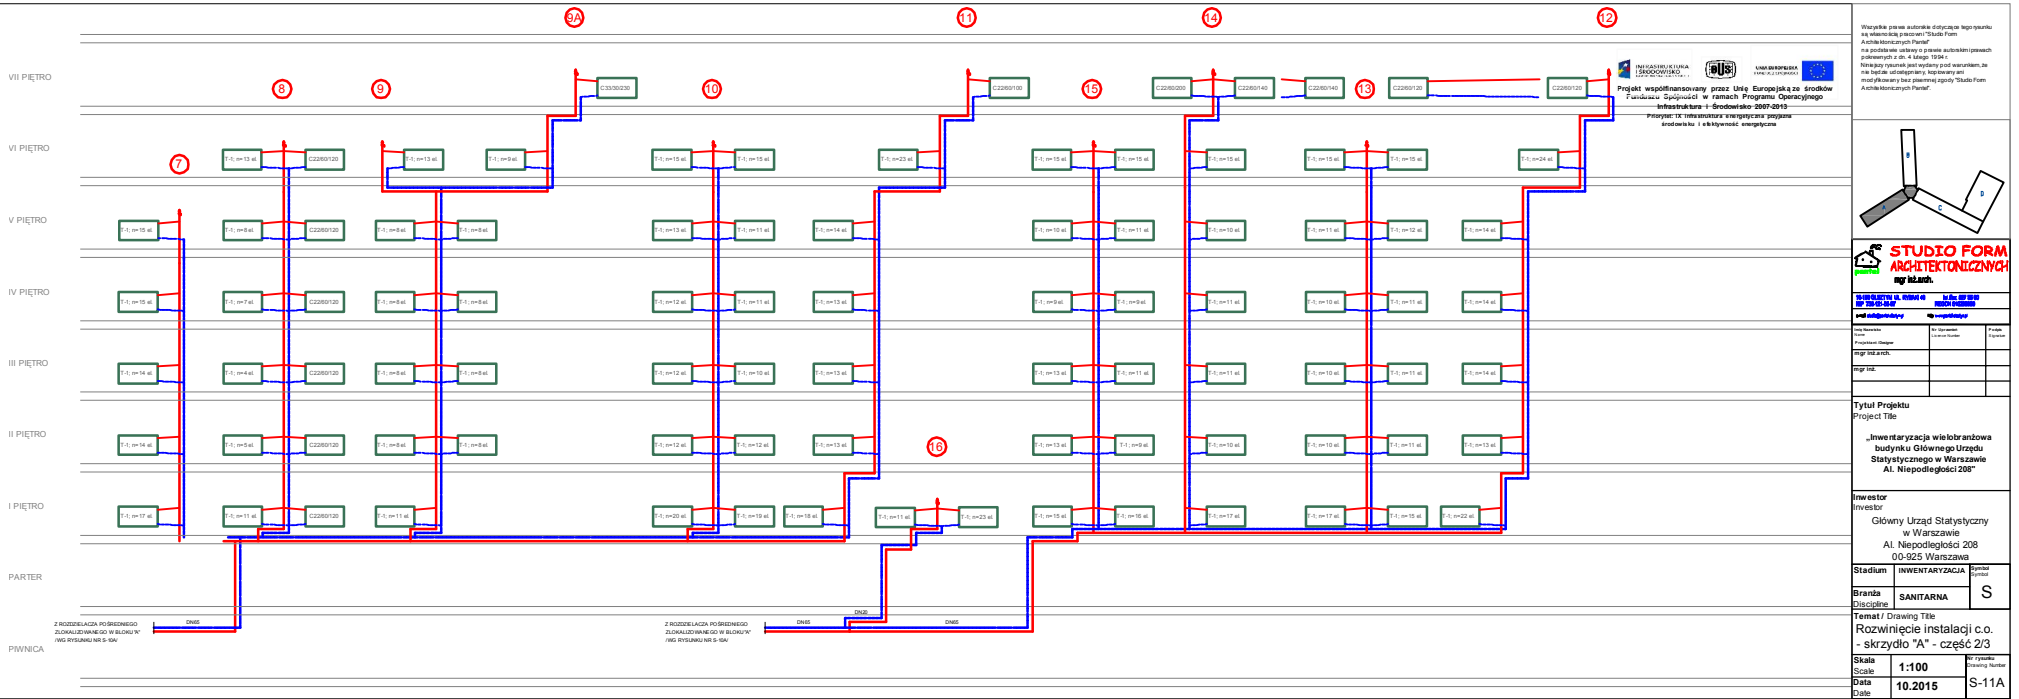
9A 11 14 12

VII PIĘTRO

8 9 10 15 13

C33/30/230 C22/60/100 C22/60/200 C22/60/140 C22/60/140 C22/60/120 C22/60/120

VI PIĘTRO

7

T-1; n=13 el. C22/60/120 T-1; n=13 el. T-1; n=9 el. T-1; n=15 el. T-1; n=15 el. T-1; n=23 el. T-1; n=15 el. T-1; n=15 el. T-1; n=15 el. T-1; n=15 el. T-1; n=15 el. T-1; n=24 el.

V PIĘTRO

T-1; n=15 el. T-1; n=8 el. C22/60/120 T-1; n=8 el. T-1; n=8 el. T-1; n=13 el. T-1; n=11 el. T-1; n=14 el. T-1; n=10 el. T-1; n=11 el. T-1; n=10 el. T-1; n=11 el. T-1; n=12 el. T-1; n=14 el.

IV PIĘTRO

T-1; n=15 el. T-1; n=7 el. C22/60/120 T-1; n=8 el. T-1; n=8 el. T-1; n=12 el. T-1; n=11 el. T-1; n=13 el. T-1; n=9 el. T-1; n=9 el. T-1; n=11 el. T-1; n=10 el. T-1; n=11 el. T-1; n=14 el.

III PIĘTRO

T-1; n=14 el. T-1; n=4 el. C22/60/120 T-1; n=8 el. T-1; n=8 el. T-1; n=12 el. T-1; n=10 el. T-1; n=13 el. T-1; n=13 el. T-1; n=11 el. T-1; n=11 el. T-1; n=12 el. T-1; n=11 el. T-1; n=14 el.

II PIĘTRO

16

T-1; n=14 el. T-1; n=5 el. C22/60/120 T-1; n=8 el. T-1; n=8 el. T-1; n=12 el. T-1; n=12 el. T-1; n=13 el. T-1; n=13 el. T-1; n=9 el. T-1; n=10 el. T-1; n=10 el. T-1; n=11 el. T-1; n=13 el.

I PIĘTRO

T-1; n=17 el. T-1; n=11 el. C22/60/120 T-1; n=11 el. T-1; n=20 el. T-1; n=19 el. T-1; n=18 el. T-1; n=11 el. T-1; n=23 el. T-1; n=15 el. T-1; n=16 el. T-1; n=17 el. T-1; n=17 el. T-1; n=15 el. T-1; n=22 el.

PARTER

Z ROZDZIELACZA POŚREDNIEGO ZLOKALIZOWANEGO W BLOKU "A" /WG RYSUNKU NR S-10A/ DN65

Z ROZDZIELACZA POŚREDNIEGO ZLOKALIZOWANEGO W BLOKU "A" /WG RYSUNKU NR S-10A/ DN65 DN20 DN65

PIWNICA

Wszystkie prawa autorskie dotyczące tego rysunku są własnością pracowni "Studio Form Architektonicznych Pantel" na podstawie ustawy o prawie autorskim i prawach pokrewnych z dn. 4 lutego 1994 r. Niniejszy rysunek jest wydany pod warunkiem, że nie będzie udostępniany, kopiowany ani modyfikowany bez pisemnej zgody "Studio Form Architektonicznych Pantel".

INFRASTRUKTURA I ŚRODOWISKO

GUS

UNIA EUROPEJSKA

Projekt współfinansowany przez Unię Europejską ze środków Funduszu Spójności w ramach Programu Operacyjnego Infrastruktura i Środowisko 2007-2013

Priorytet: IX Infrastruktura energetyczna przyjazna środowisku i efektywność energetyczna

B A C D

STUDIO FORM ARCHITEKTONICZNYCH

mgr inż.arch.

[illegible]

Imię Nazwisko Name | Nr Uprawnień License Number | Podpis Signature
Projektant /Designer
mgr inż.arch.
mgr inż.

Tytuł Projektu
Project Title

„Inwentaryzacja wielobranżowa budynku Głównego Urzędu Statystycznego w Warszawie Al. Niepodległości 208"

Inwestor
Investor

Główny Urząd Statystyczny w Warszawie Al. Niepodległości 208 00-925 Warszawa

Stadium | INWENTARYZACJA | Symbol Symbol
Branża Discipline | SANITARNA | S

Temat / Drawing Title
Rozwinięcie instalacji c.o. - skrzydło "A" - część 2/3

Skala Scale | 1:100 | Nr rysunku Drawing Number
Data Date | 10.2015 | S-11A